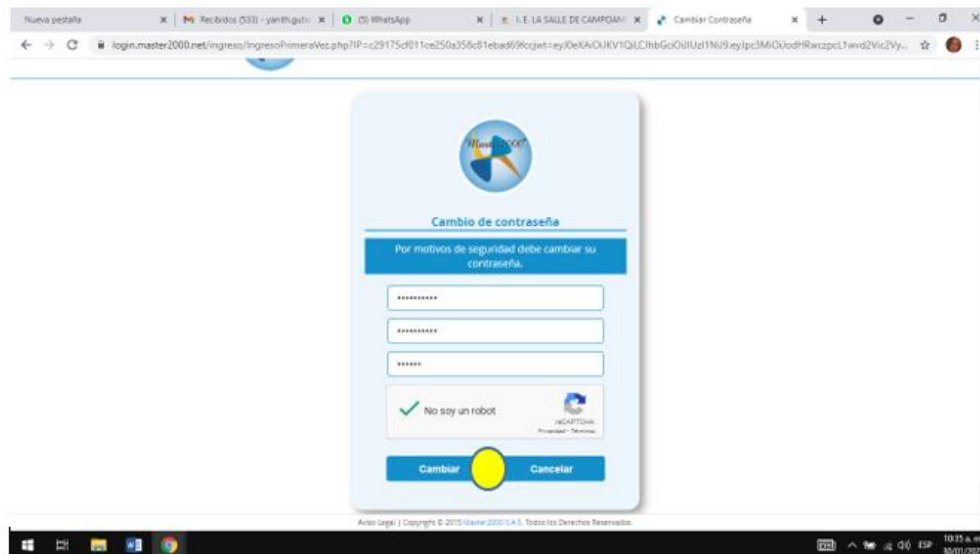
Nueva pestaña × | M Recibidos (533) - yanith.gutie × | (5) WhatsApp × | I. E. LA SALLE DE CAMPOAM × | Cambiar Contraseña × | +

login.master2000.net/ingreso/IngresoPrimeraVez.php?IP=c29175cf011ce250a358c81ebad69fccjwt=eyJ0eXAiOiJKV1QiLCJhbGciOiJIUzI1NiJ9.eyJpc3MiOiJodHRwczpcL1wvd2Vic2Vy...

Master2000

Cambio de contraseña

Por motivos de seguridad debe cambiar su contraseña.

••••••••••

••••••••••

••••••

No soy un robot

reCAPTCHA
Privacidad - Términos

Cambiar

Cancelar

Aviso Legal | Copyright © 2015 Master2000 S.A.S. Todos los Derechos Reservados.

ESP 10:35 a. m. 30/01/20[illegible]